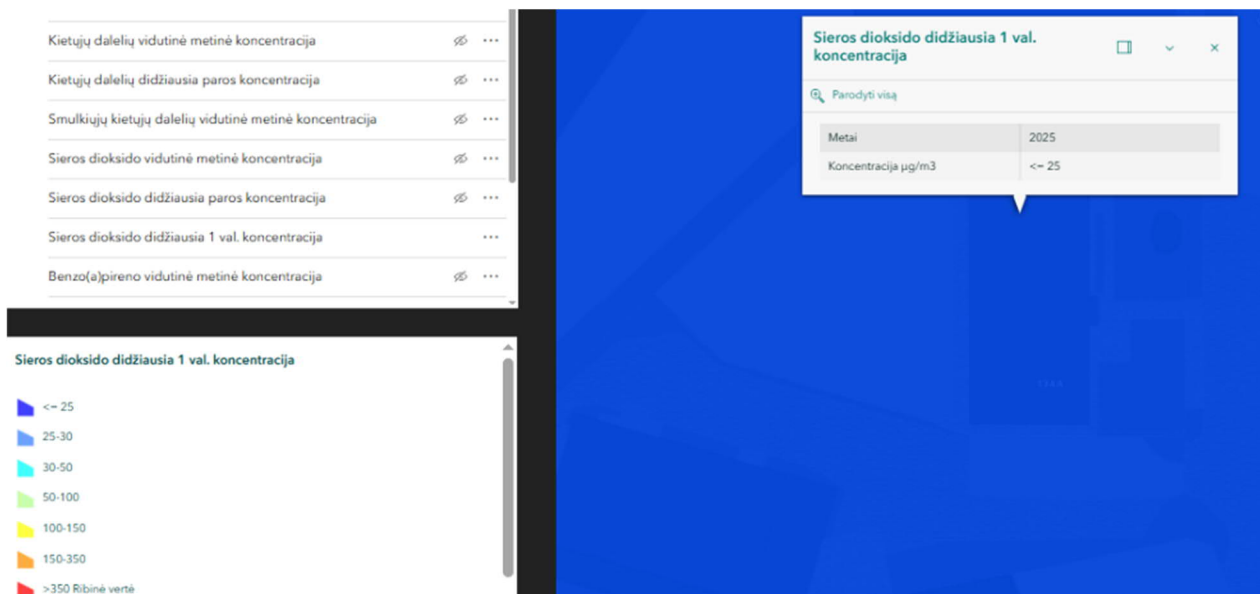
Kietųjų dalelių vidutinė metinė koncentracija

Kietųjų dalelių didžiausia paros koncentracija

Smulkiųjų kietųjų dalelių vidutinė metinė koncentracija

Sieros dioksido vidutinė metinė koncentracija

Sieros dioksido didžiausia paros koncentracija

Sieros dioksido didžiausia 1 val. koncentracija

Benzo(a)pireno vidutinė metinė koncentracija

Sieros dioksido didžiausia 1 val. koncentracija

<= 25

25-30

30-50

50-100

100-150

150-350

>350 Ribinė vertė

Sieros dioksido didžiausia 1 val. koncentracija

Parodyti visą

| Metai | 2025 |
|---|---|
| Koncentracija µg/m3 | <= 25 |